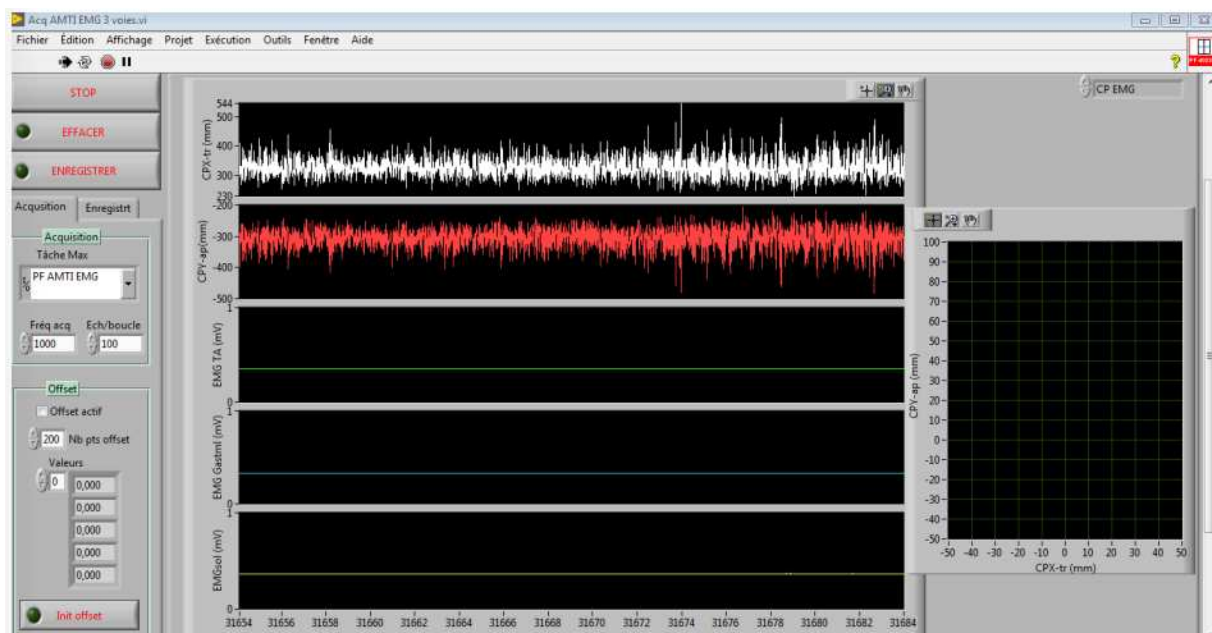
Acq AMTI EMG 3 voies.vi

Fichier Édition Affichage Projet Exécution Outils Fenêtre Aide

STOP

EFFACER

ENREGISTRER

Acquisition Enregistrt

Acquisition

Tâche Max

PF AMTI EMG

Fréq acq Ech/boucle

1000 100

Offset

Offset actif

200 Nb pts offset

Valeurs

0 0,000

0,000

0,000

0,000

0,000

Init offset

CP EMG

544
500
400
300
230

CPX-tr (mm)

-200
-300
-400
-500

CPY-ap(mm)

1
0

EMG TA (mV)

1
0

EMG Gastml (mV)

1
0

EMGsol (mV)

31654 31656 31658 31660 31662 31664 31666 31668 31670 31672 31674 31676 31678 31680 31682 31684

100
90
80
70
60
50
40
30
20
10
0
-10
-20
-30
-40
-50

CPY-ap (mm)

-50 -40 -30 -20 -10 0 10 20 30 40 50

CPX-tr (mm)